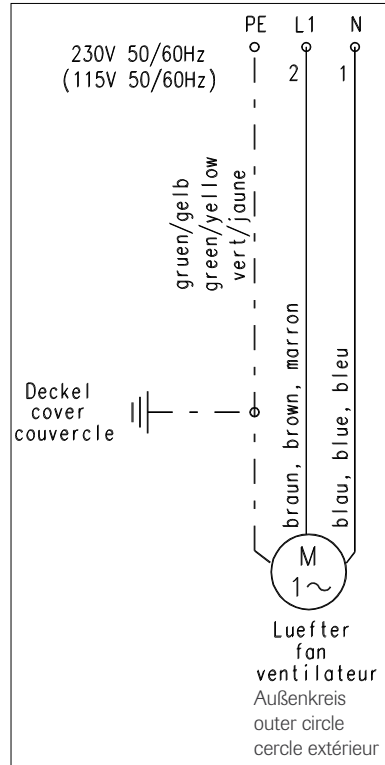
PE L1 N

230V 50/60Hz
(115V 50/60Hz)

2 1

gruen/gelb
green/yellow
vert/jaune

Deckel
cover
couvercle

braun, brown, marron

blau, blue, bleu

M
1~

Luefter
fan
ventilateur
Außenkreis
outer circle
cercle extérieur